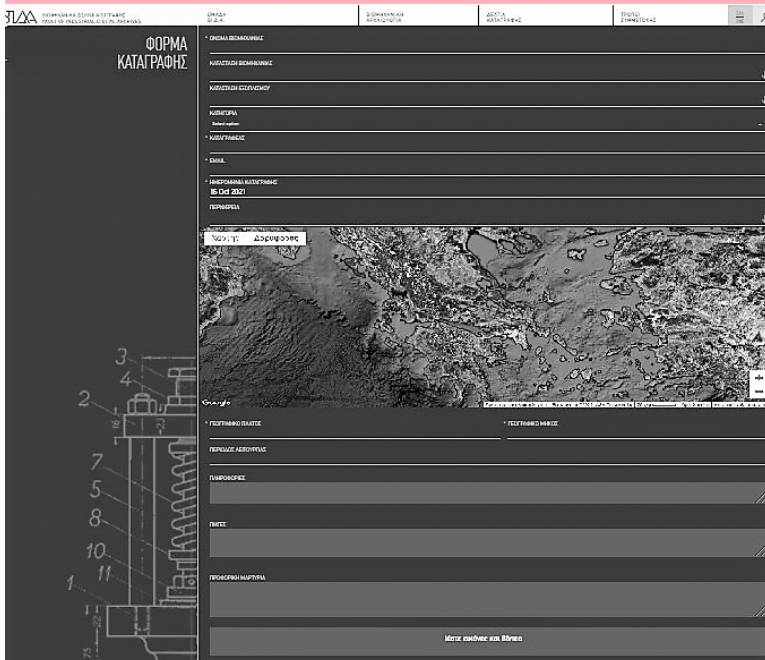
ΒΙΔΑ ΒΙΟΜΗΧΑΝΙΚΑ ΔΕΛΤΙΑ ΚΑΤΑΓΡΑΦΗΣ VAULT OF INDUSTRIAL DIGITAL ARCHIVES

ΟΜΑΔΑ Β.Ι.Δ.Α.

ΒΙΟΜΗΧΑΝΙΚΗ ΑΡΧΑΙΟΛΟΓΙΑ

ΔΕΛΤΙΑ ΚΑΤΑΓΡΑΦΗΣ

ΤΡΟΠΟΙ ΣΥΜΜΕΤΟΧΗΣ

ΦΟΡΜΑ ΚΑΤΑΓΡΑΦΗΣ

* ΟΝΟΜΑ ΒΙΟΜΗΧΑΝΙΑΣ

ΚΑΤΑΣΤΑΣΗ ΒΙΟΜΗΧΑΝΙΑΣ

ΚΑΤΑΣΤΑΣΗ ΕΞΟΠΛΙΣΜΟΥ

ΚΑΤΗΓΟΡΙΑ

Select option

* ΚΑΤΑΓΡΑΦΕΑΣ

* EMAIL

* ΗΜΕΡΟΜΗΝΙΑ ΚΑΤΑΓΡΑΦΗΣ

15 Oct 2021

ΠΕΡΙΦΕΡΕΙΑ

Χάρτης Δορυφόρος

Google

* ΓΕΩΓΡΑΦΙΚΟ ΠΛΑΤΟΣ

* ΓΕΩΓΡΑΦΙΚΟ ΜΗΚΟΣ

ΠΕΡΙΟΔΟΣ ΛΕΙΤΟΥΡΓΙΑΣ

ΠΛΗΡΟΦΟΡΙΕΣ

ΠΗΓΕΣ

ΠΡΟΦΟΡΙΚΗ ΜΑΡΤΥΡΙΑ

Κάτσε καλώνε και Βόηθα

3
4
2
7
5
8
10
11
1